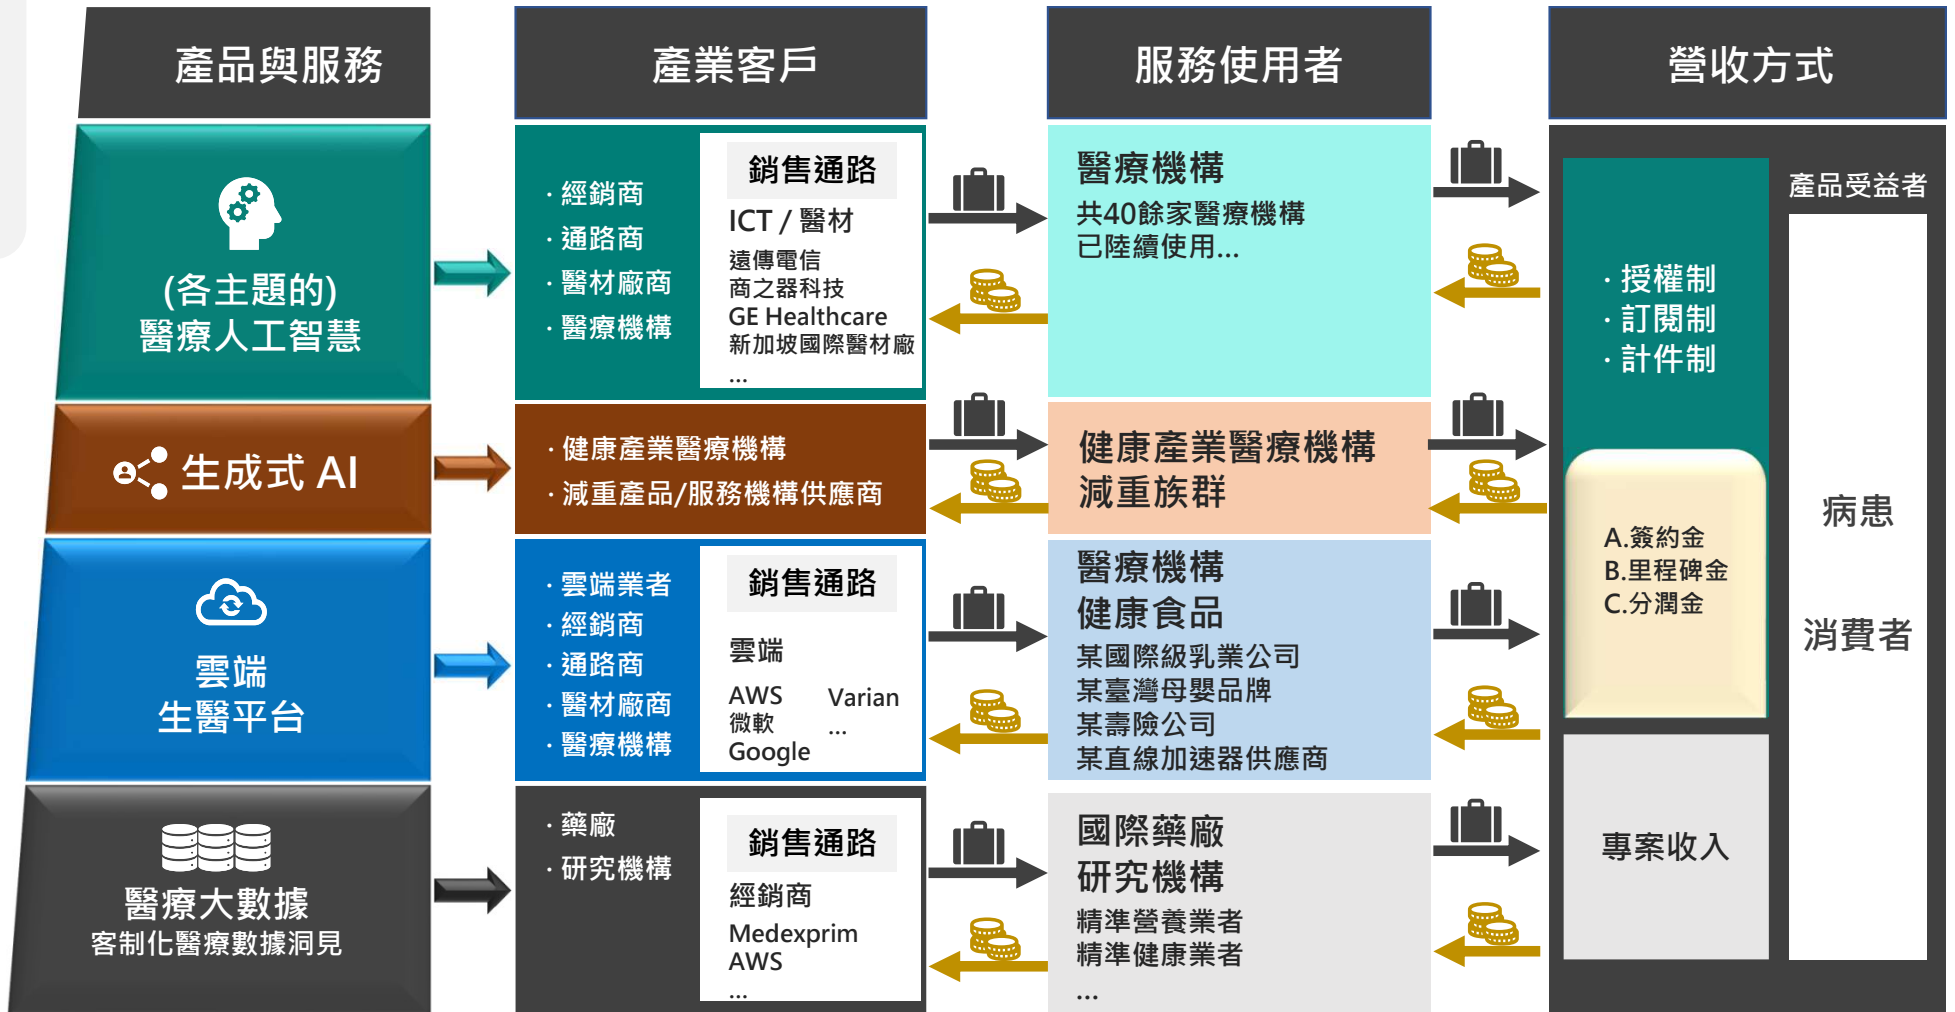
產品與服務

產業客戶

服務使用者

營收方式

(各主題的)
醫療人工智慧

· 經銷商
· 通路商
· 醫材廠商
· 醫療機構

銷售通路
ICT / 醫材
遠傳電信
商之器科技
GE Healthcare
新加坡國際醫材廠
...

醫療機構
共40餘家醫療機構
已陸續使用...

產品受益者

· 授權制
· 訂閱制
· 計件制

生成式 AI

· 健康產業醫療機構
· 減重產品/服務機構供應商

健康產業醫療機構
減重族群

A.簽約金
B.里程碑金
C.分潤金

病患

消費者

雲端
生醫平台

· 雲端業者
· 經銷商
· 通路商
· 醫材廠商
· 醫療機構

銷售通路
雲端
AWS
微軟
Google
Varian
...

醫療機構
健康食品
某國際級乳業公司
某臺灣母嬰品牌
某壽險公司
某直線加速器供應商

醫療大數據
客制化醫療數據洞見

· 藥廠
· 研究機構

銷售通路
經銷商
Medexprim
AWS
...

國際藥廠
研究機構
精準營養業者
精準健康業者
...

專案收入